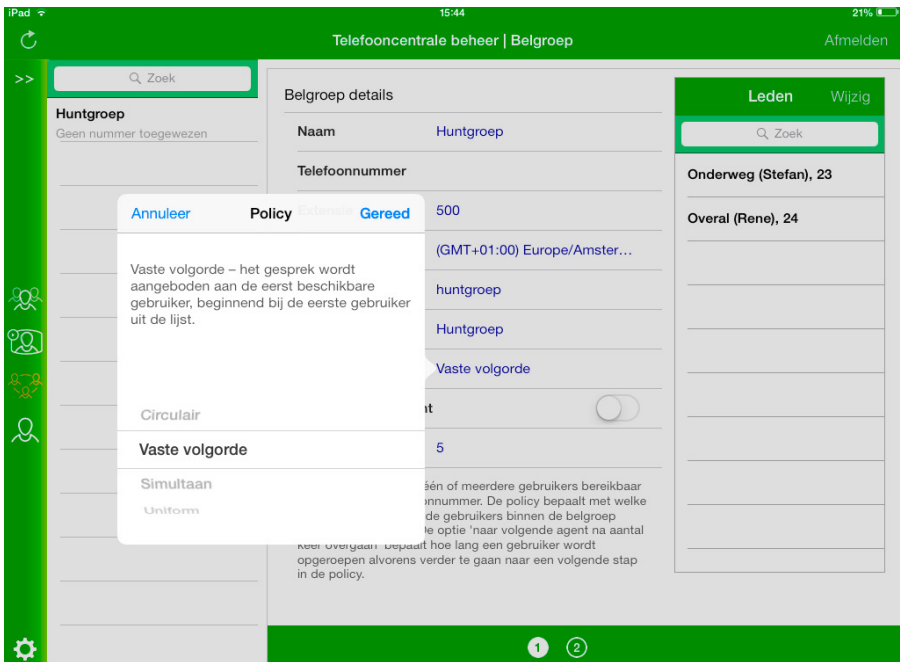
iPad 15:44 21%

Telefooncentrale beheer | Belgroep

Afmelden

>>

Zoek

Huntgroep
Geen nummer toegewezen

Belgroep details

| Naam | Huntgroep |
|---|---|
| Telefoonnummer | |
| Extensie | 500 |
| | (GMT+01:00) Europe/Amster… |
| | huntgroep |
| | Huntgroep |
| | Vaste volgorde |
| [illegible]nt | |
| | 5 |

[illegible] één of meerdere gebruikers bereikbaar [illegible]onnummer. De policy bepaalt met welke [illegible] de gebruikers binnen de belgroep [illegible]e optie 'naar volgende agent na aantal keer overgaan' bepaalt hoe lang een gebruiker wordt opgeroepen alvorens verder te gaan naar een volgende stap in de policy.

Annuleer Policy Gereed

Vaste volgorde – het gesprek wordt aangeboden aan de eerst beschikbare gebruiker, beginnend bij de eerste gebruiker uit de lijst.

Circulair
Vaste volgorde
Simultaan
Uniform

Leden Wijzig

Zoek

Onderweg (Stefan), 23

Overal (Rene), 24

1 2